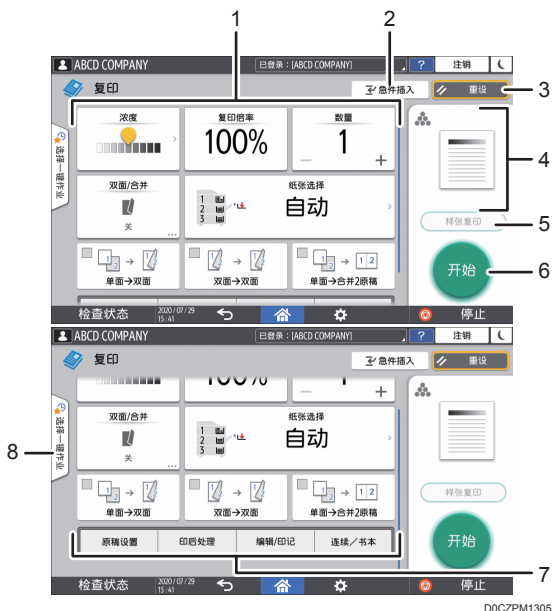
1
2
3
4
5
6
7
8

ABCD COMPANY
已登录：[ABCD COMPANY]
?
注销
复印
急件插入
重设
浓度
复印倍率
100%
数量
1
−
+
选择一键作业
双面/合并
关
纸张选择
自动
1
2
3
单面→双面
双面→双面
单面→合并2原稿
样张复印
开始
检查状态
2020/07/29
15:41
停止

ABCD COMPANY
已登录：[ABCD COMPANY]
?
注销
复印
急件插入
重设
100%
1
−
+
选择一键作业
双面/合并
关
纸张选择
自动
1
2
3
单面→双面
双面→双面
单面→合并2原稿
原稿设置
印后处理
编辑/印记
连续／书本
样张复印
开始
检查状态
2020/07/29
15:41
停止

D0CZPM1305